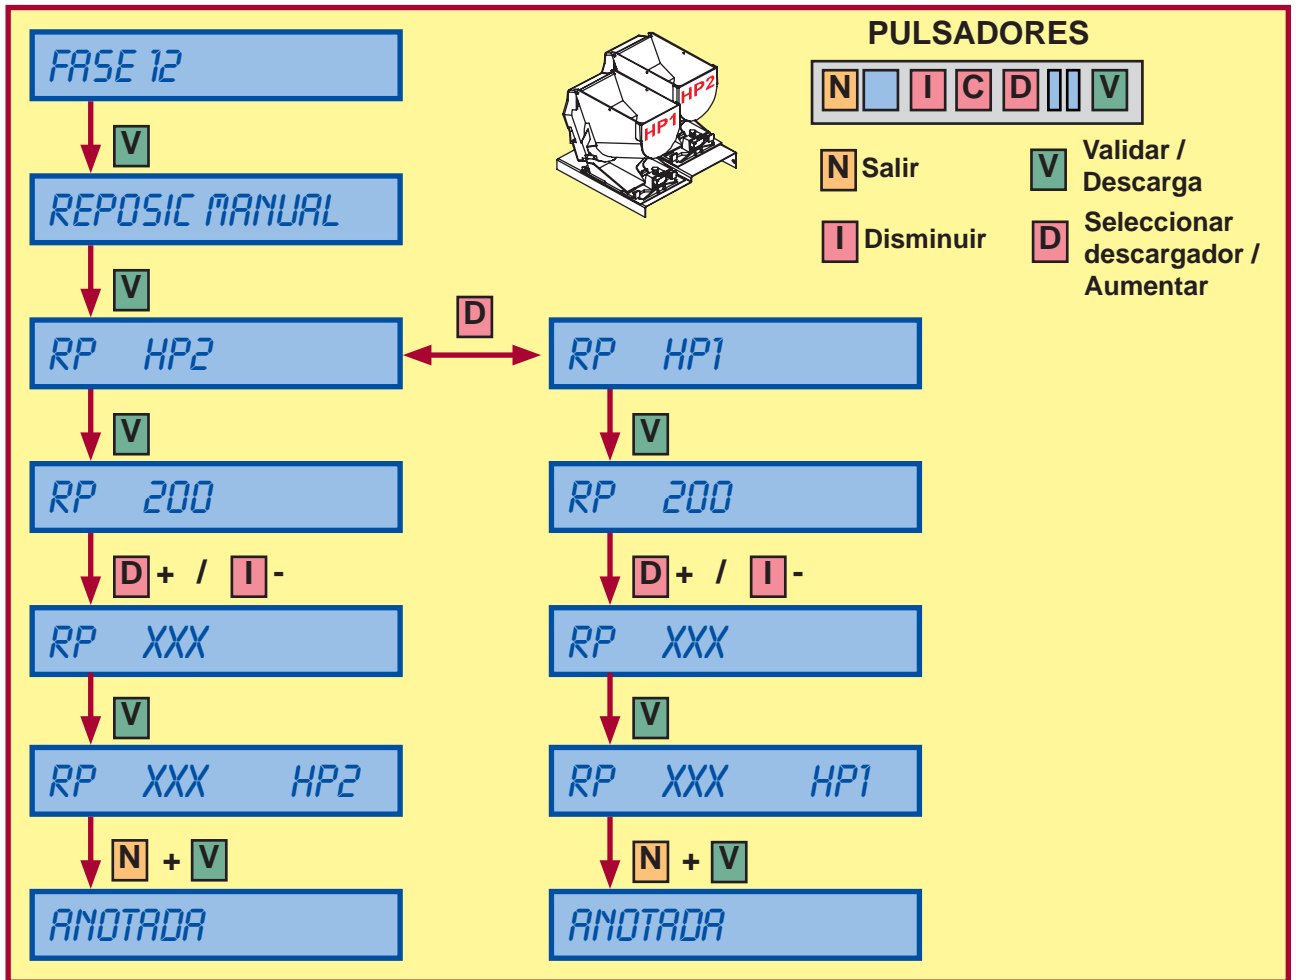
FASE 12

V

REPOSIC MANUAL

V

RP HP2

D

RP HP1

V

V

RP 200

RP 200

D + / I -

D + / I -

RP XXX

RP XXX

V

V

RP XXX HP2

RP XXX HP1

N + V

N + V

ANOTADA

ANOTADA

HP1

HP2

PULSADORES

N I C D V

N Salir

V Validar / Descarga

I Disminuir

D Seleccionar descargador / Aumentar